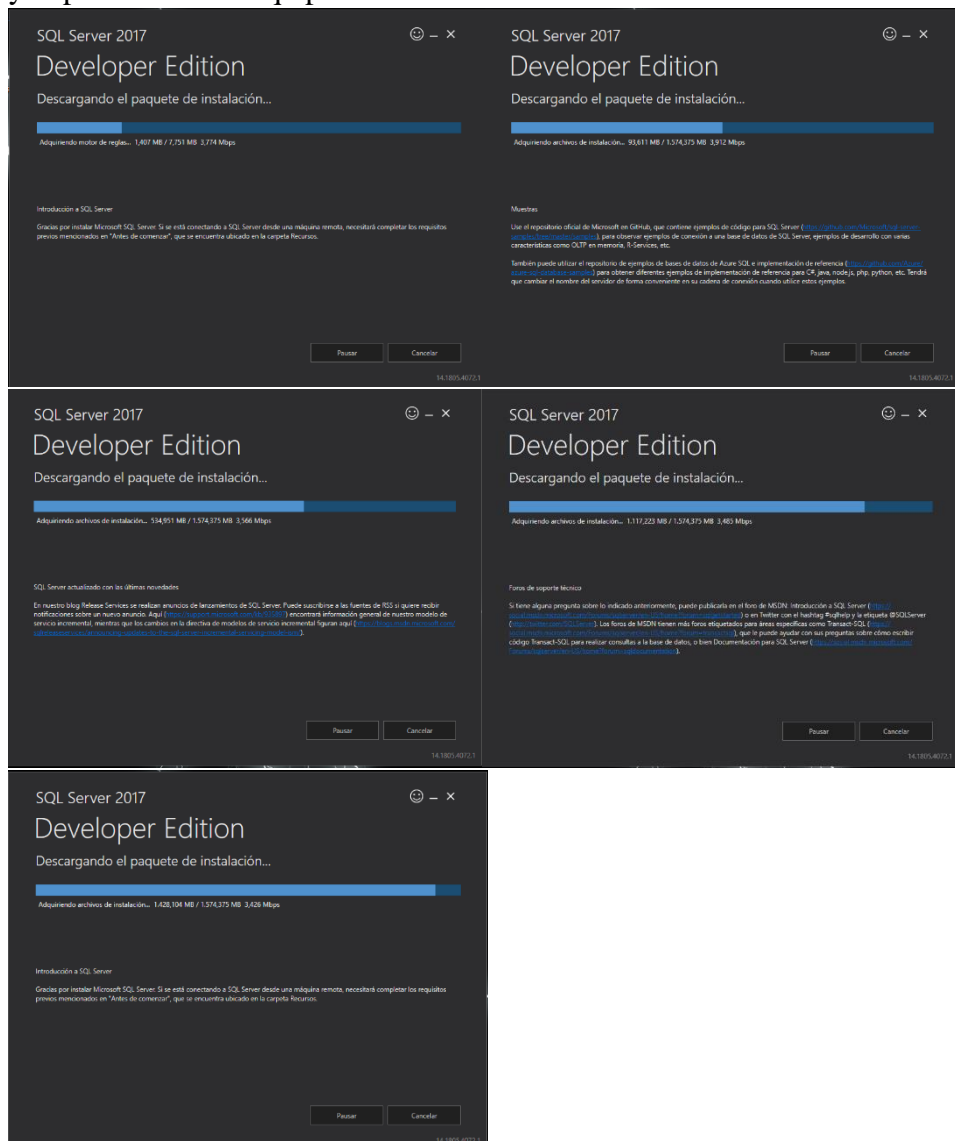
SQL Server 2017
Developer Edition
Descargando el paquete de instalación...
Adquiriendo motor de reglas... 1,407 MB / 7,751 MB 3,774 Mbps

Introducción a SQL Server
Gracias por instalar Microsoft SQL Server. Si se está conectando a SQL Server desde una máquina remota, necesitará completar los requisitos previos mencionados en "Antes de comenzar", que se encuentra ubicado en la carpeta Recursos.

Pausar Cancelar
14.1805.4072.1

SQL Server 2017
Developer Edition
Descargando el paquete de instalación...
Adquiriendo archivos de instalación... 93,611 MB / 1.574,375 MB 3,912 Mbps

Muestras
Use el repositorio oficial de Microsoft en GitHub, que contiene ejemplos de código para SQL Server ([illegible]), para observar ejemplos de conexión a una base de datos de SQL Server, ejemplos de desarrollo con varias características como OLTP en memoria, R-Services, etc.

También puede utilizar el repositorio de ejemplos de bases de datos de Azure SQL e implementación de referencia ([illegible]) para obtener diferentes ejemplos de implementación de referencia para C#, java, node.js, php, python, etc. Tendrá que cambiar el nombre del servidor de forma conveniente en su cadena de conexión cuando utilice estos ejemplos.

Pausar Cancelar
14.1805.4072.1

SQL Server 2017
Developer Edition
Descargando el paquete de instalación...
Adquiriendo archivos de instalación... 534,951 MB / 1.574,375 MB 3,566 Mbps

SQL Server actualizado con las últimas novedades
En nuestro blog Release Services se realizan anuncios de lanzamientos de SQL Server. Puede suscribirse a las fuentes de RSS si quiere recibir notificaciones sobre un nuevo anuncio. Aquí ([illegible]) encontrará información general de nuestro modelo de servicio incremental, mientras que los cambios en la directiva de modelos de servicio incremental figuran aquí ([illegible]).

Pausar Cancelar
14.1805.4072.1

SQL Server 2017
Developer Edition
Descargando el paquete de instalación...
Adquiriendo archivos de instalación... 1.117,223 MB / 1.574,375 MB 3,485 Mbps

Foros de soporte técnico
Si tiene alguna pregunta sobre lo indicado anteriormente, puede publicarla en el foro de MSDN: Introducción a SQL Server ([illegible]) o en Twitter con el hashtag #sqlhelp y la etiqueta @SQLServer ([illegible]). Los foros de MSDN tienen más foros etiquetados para áreas específicas como Transact-SQL ([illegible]), que le puede ayudar con sus preguntas sobre cómo escribir código Transact-SQL para realizar consultas a la base de datos, o bien Documentación para SQL Server ([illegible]).

Pausar Cancelar
14.1805.4072.1

SQL Server 2017
Developer Edition
Descargando el paquete de instalación...
Adquiriendo archivos de instalación... 1.428,104 MB / 1.574,375 MB 3,426 Mbps

Introducción a SQL Server
Gracias por instalar Microsoft SQL Server. Si se está conectando a SQL Server desde una máquina remota, necesitará completar los requisitos previos mencionados en "Antes de comenzar", que se encuentra ubicado en la carpeta Recursos.

Pausar Cancelar
14.1805.4072.1